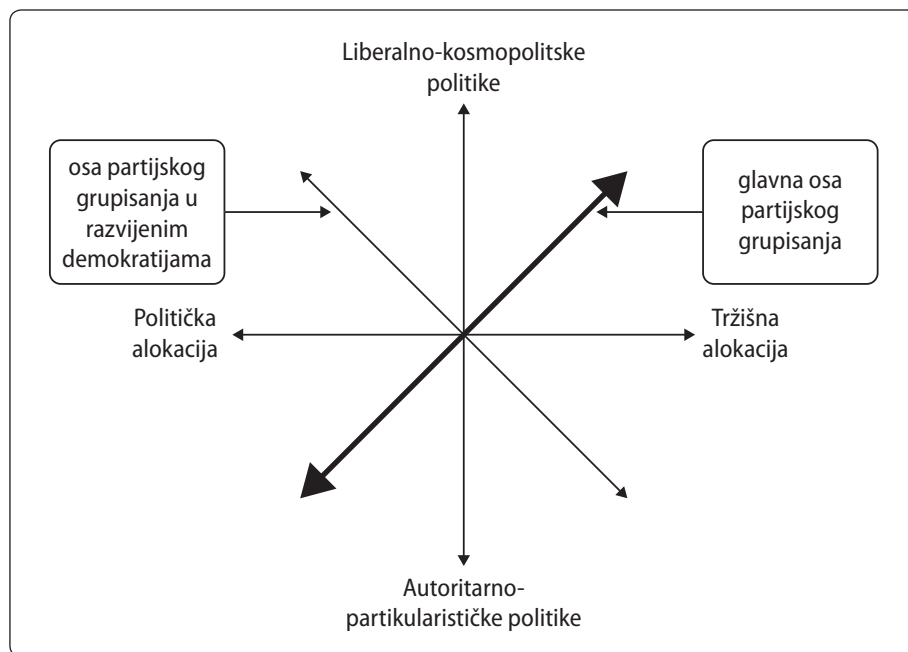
Liberalno-kosmopolitske politike

osa partijskog grupisanja u razvijenim demokratijama

glavna osa partijskog grupisanja

Politička alokacija

Tržišna alokacija

Autoritarno-partikularističke politike